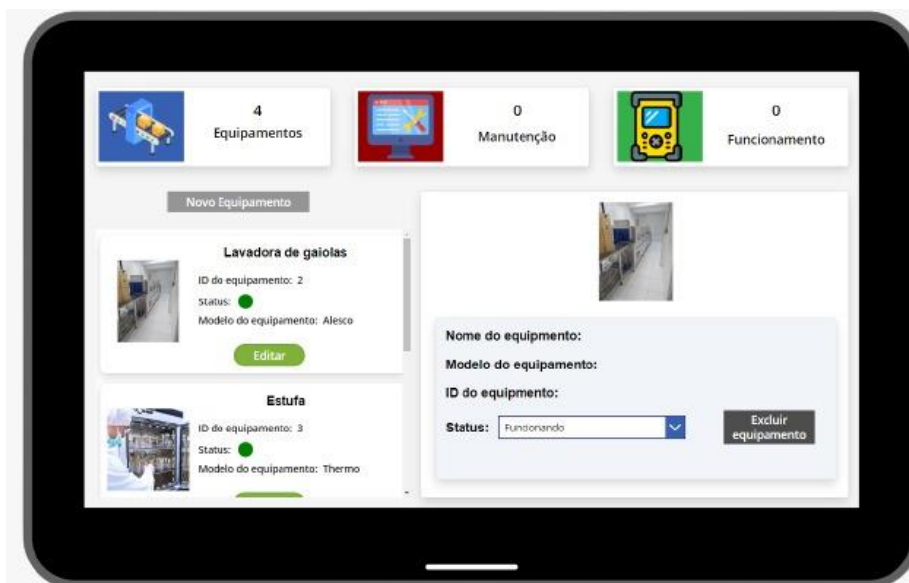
4
Equipamentos

0
Manutenção

0
Funcionamento

Novo Equipamento

Lavadora de gaiolas
ID do equipamento: 2
Status:
Modelo do equipamento: Alesco
Editar

Estufa
ID do equipamento: 3
Status:
Modelo do equipamento: Thermo

Nome do equipmento:
Modelo do equipamento:
ID do equipamento:
Status: Funcionando
Excluir equipamento